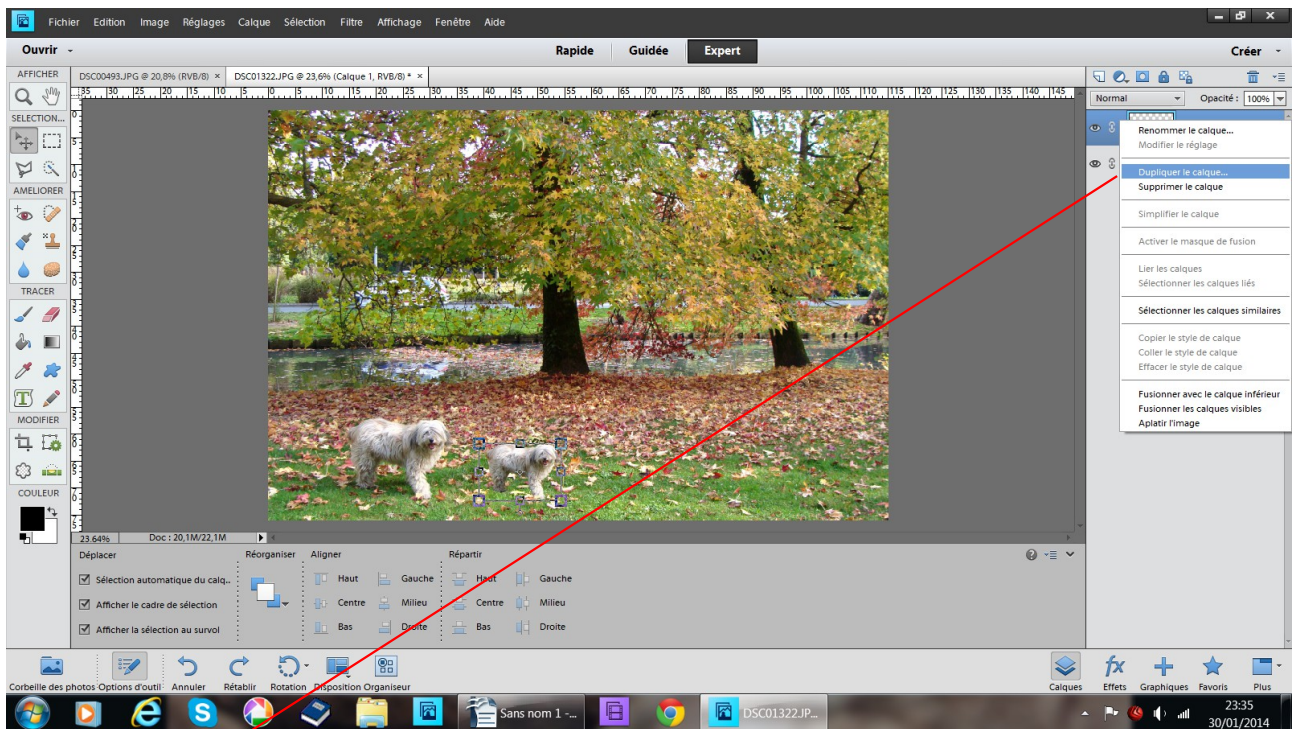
Fichier Edition Image Réglages Calque Sélection Filtre Affichage Fenêtre Aide

Ouvrir

Rapide Guidée Expert

Créer

AFFICHER

SELECTION...

AMELIORER

TRACER

MODIFIER

COULEUR

DSC00493.JPG @ 20,8% (RVB/8) × DSC01322.JPG @ 23,6% (Calque 1, RVB/8) * ×

35 30 25 20 15 10 5 0 5 10 15 20 25 30 35 40 45 50 55 60 65 70 75 80 85 90 95 100 105 110 115 120 125 130 135 140 145

Normal Opacité : 100%

Renommer le calque...
Modifier le réglage
Dupliquer le calque...
Supprimer le calque
Simplifier le calque
Activer le masque de fusion
Lier les calques
Sélectionner les calques liés
Sélectionner les calques similaires
Copier le style de calque
Coller le style de calque
Effacer le style de calque
Fusionner avec le calque inférieur
Fusionner les calques visibles
Aplatir l'image

23,64% Doc : 20,1M/22,1M

Déplacer
Sélection automatique du calq...
Afficher le cadre de sélection
Afficher la sélection au survol

Réorganiser

Aligner
Haut Gauche
Centre Milieu
Bas Droite

Répartir
Haut Gauche
Centre Milieu
Bas Droite

Corbeille des photos Options d'outil Annuler Rétablir Rotation Disposition Organiseur

Calques Effets Graphiques Favoris Plus

Sans nom 1 -...

DSC01322.JP...

23:35
30/01/2014